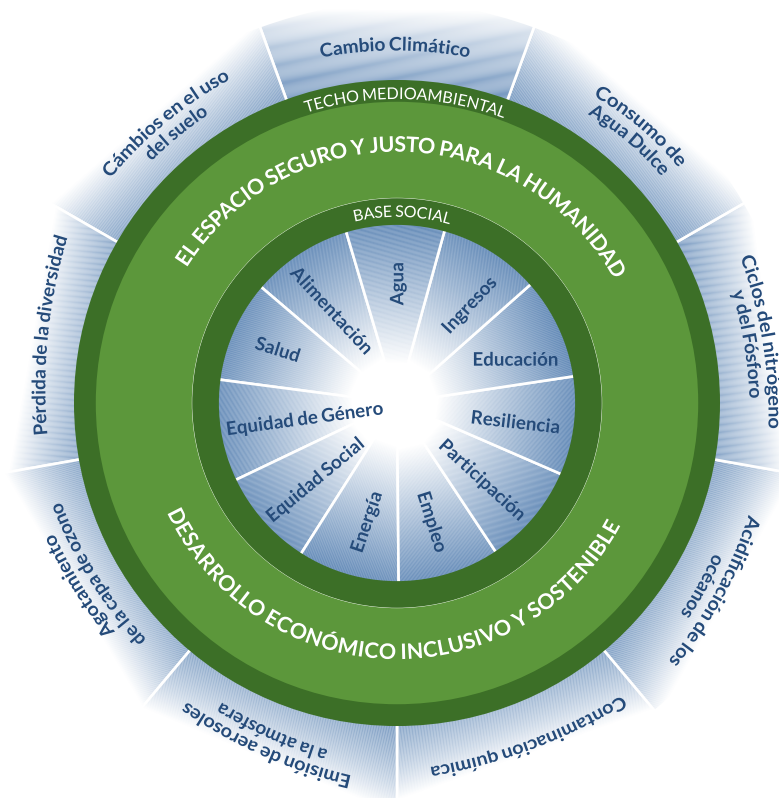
Cambio Climático

Consumo de Agua Dulce

Ciclos del nitrógeno y del Fósforo

Acidificación de los océanos

Contaminación química

Emisión de aerosoles a la atmósfera

Agotamiento de la capa de ozono

Pérdida de la diversidad

Cambios en el uso del suelo

TECHO MEDIOAMBIENTAL

EL ESPACIO SEGURO Y JUSTO PARA LA HUMANIDAD

BASE SOCIAL

Agua
Ingresos
Educación
Resiliencia
Participación
Empleo
Energía
Equidad Social
Equidad de Género
Salud
Alimentación

DESARROLLO ECONÓMICO INCLUSIVO Y SOSTENIBLE